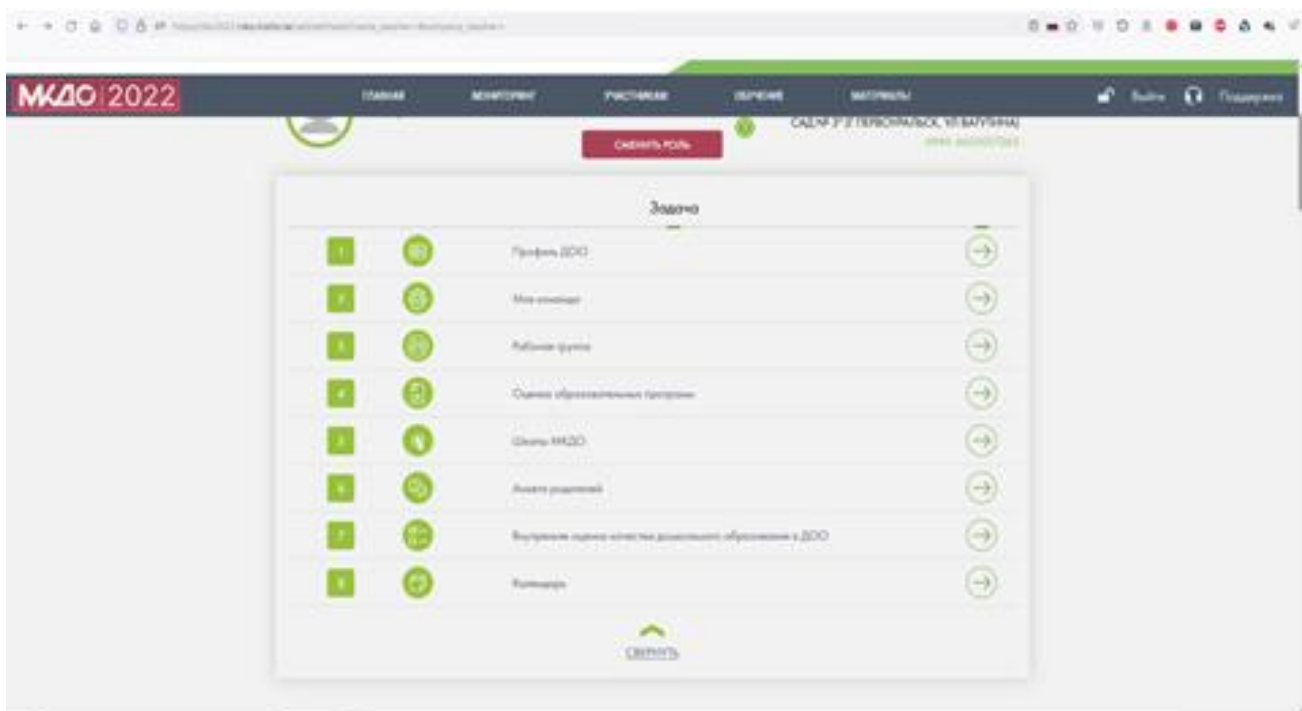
МКДО 2022

ГЛАВНАЯ МОНИТОРИНГ УЧАСТНИКАМ ОБУЧЕНИЕ МАТЕРИАЛЫ

Выйти Поддержка

СМЕНИТЬ РОЛЬ

САДИК Г.О. ПЕРВОУРАЛЬСК, УЛ.ВАТУТИНА]

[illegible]

Задача

1 Профиль ДОО

2 Моя команда

3 Рабочие группы

4 Оценка образовательных программ

5 Шкалы МКДО

6 Анкета родителей

7 Внутренняя оценка качества дошкольного образования в ДОО

8 Календарь

СВЕРНУТЬ